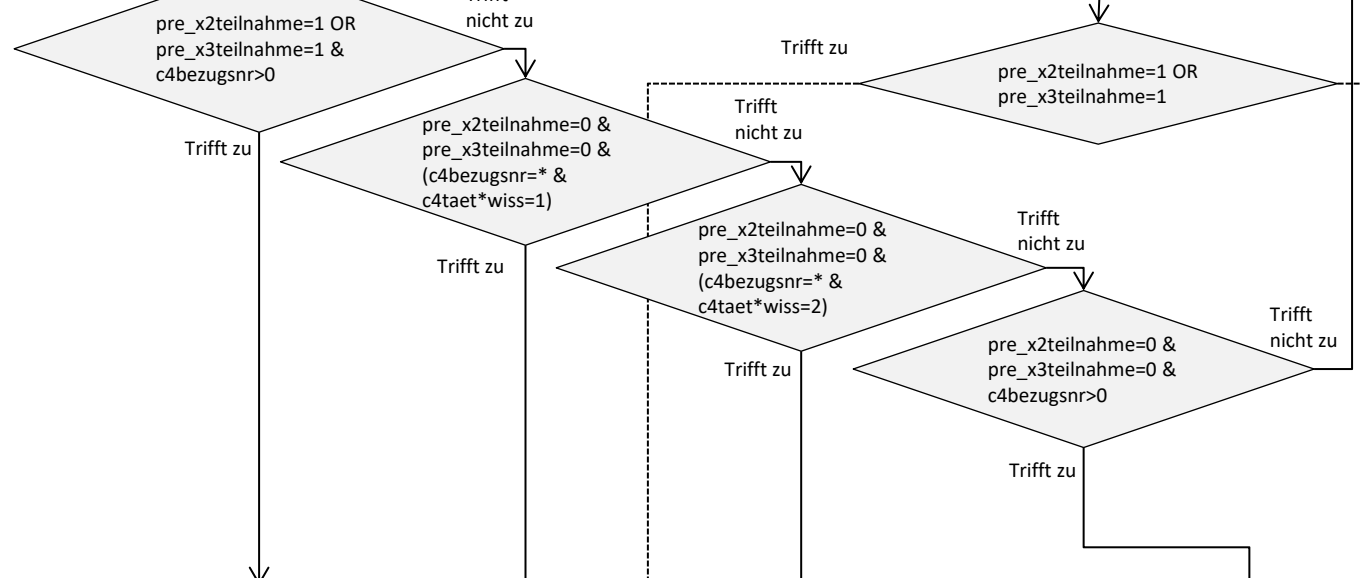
pre_x2teilnahme=1 OR pre_x3teilnahme=1 & c4bezugsnr>0

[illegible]
nicht zu

Trifft zu

Trifft zu

pre_x2teilnahme=1 OR pre_x3teilnahme=1

pre_x2teilnahme=0 & pre_x3teilnahme=0 & (c4bezugsnr=* & c4taet*wiss=1)

Trifft
nicht zu

Trifft zu

pre_x2teilnahme=0 & pre_x3teilnahme=0 & (c4bezugsnr=* & c4taet*wiss=2)

Trifft
nicht zu

Trifft zu

pre_x2teilnahme=0 & pre_x3teilnahme=0 & c4bezugsnr>0

Trifft
nicht zu

Trifft zu